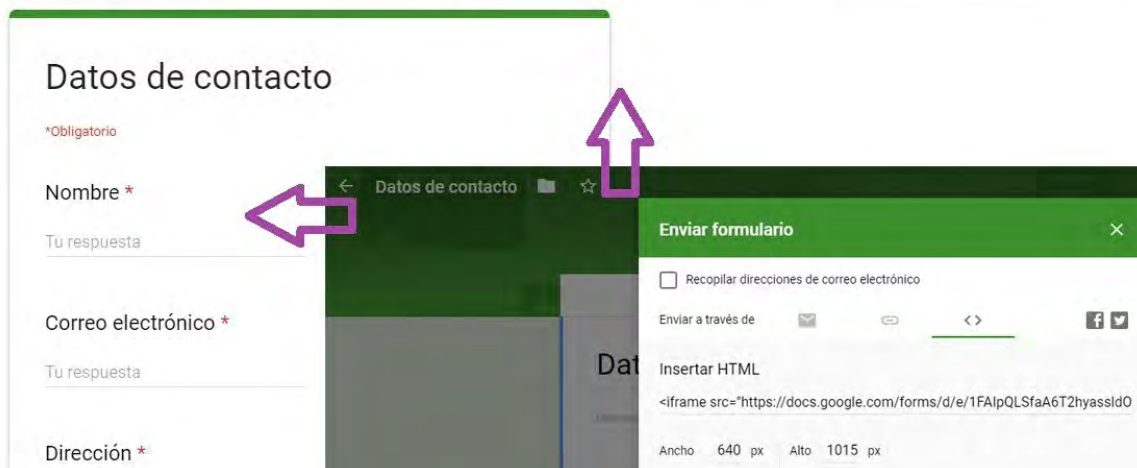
Datos de contacto

*Obligatorio

Nombre *

Tu respuesta

Correo electrónico *

Tu respuesta

Dirección *

← Datos de contacto

Dat

Enviar formulario ×

Recopilar direcciones de correo electrónico

Enviar a través de <>

Insertar HTML

<iframe src="https://docs.google.com/forms/d/e/1FAIpQLSfaA6T2hyassIdO

Ancho 640 px Alto 1015 px